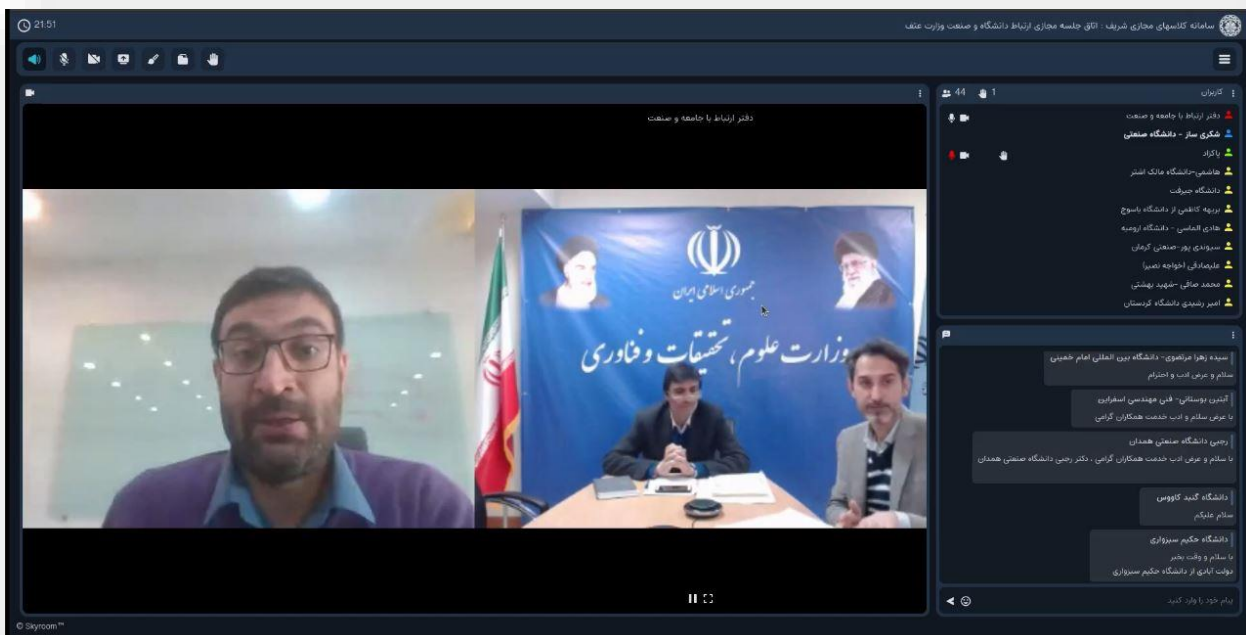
21:51

سامانه کلاسهای مجازی شریف : اتاق جلسه مجازی ارتباط دانشگاه و صنعت وزارت علف

کاربران
44 1

دفتر ارتباط با جامعه و صنعت
شکری ساز - دانشگاه صنعتی
پاکزاد
هاشمی-دانشگاه مالک اشتر
دانشگاه جیرفت
نرجه کاظمی از دانشگاه یاسوج
هادی الماسی - دانشگاه ارومیه
سپوندی پور-صنعتی کرمان
علیمدادی (خواجه نصیر)
محمد صالحی -شهید بهشتی
امیر رشیدی دانشگاه کردستان

دفتر ارتباط با جامعه و صنعت

جمهوری اسلامی ایران
وزارت علوم، تحقیقات و فناوری

سیده زهرا مرتضوی- دانشگاه بین المللی امام خمینی
سلام و عرض ادب و احترام

آیتین بوستانی- فنی مهندسی اسفراین
با عرض سلام و ادب خدمت همکاران گرامی

رجبی دانشگاه صنعتی همدان
با سلام و عرض ادب خدمت همکاران گرامی ، دکتر رجبی دانشگاه صنعتی همدان

دانشگاه گنبد کاووس
سلام علیکم

دانشگاه حکیم سبزواری
با سلام و وقت بخیر
دولت آبادی از دانشگاه حکیم سبزواری

پیام خود را وارد کنید

© Skyroom™